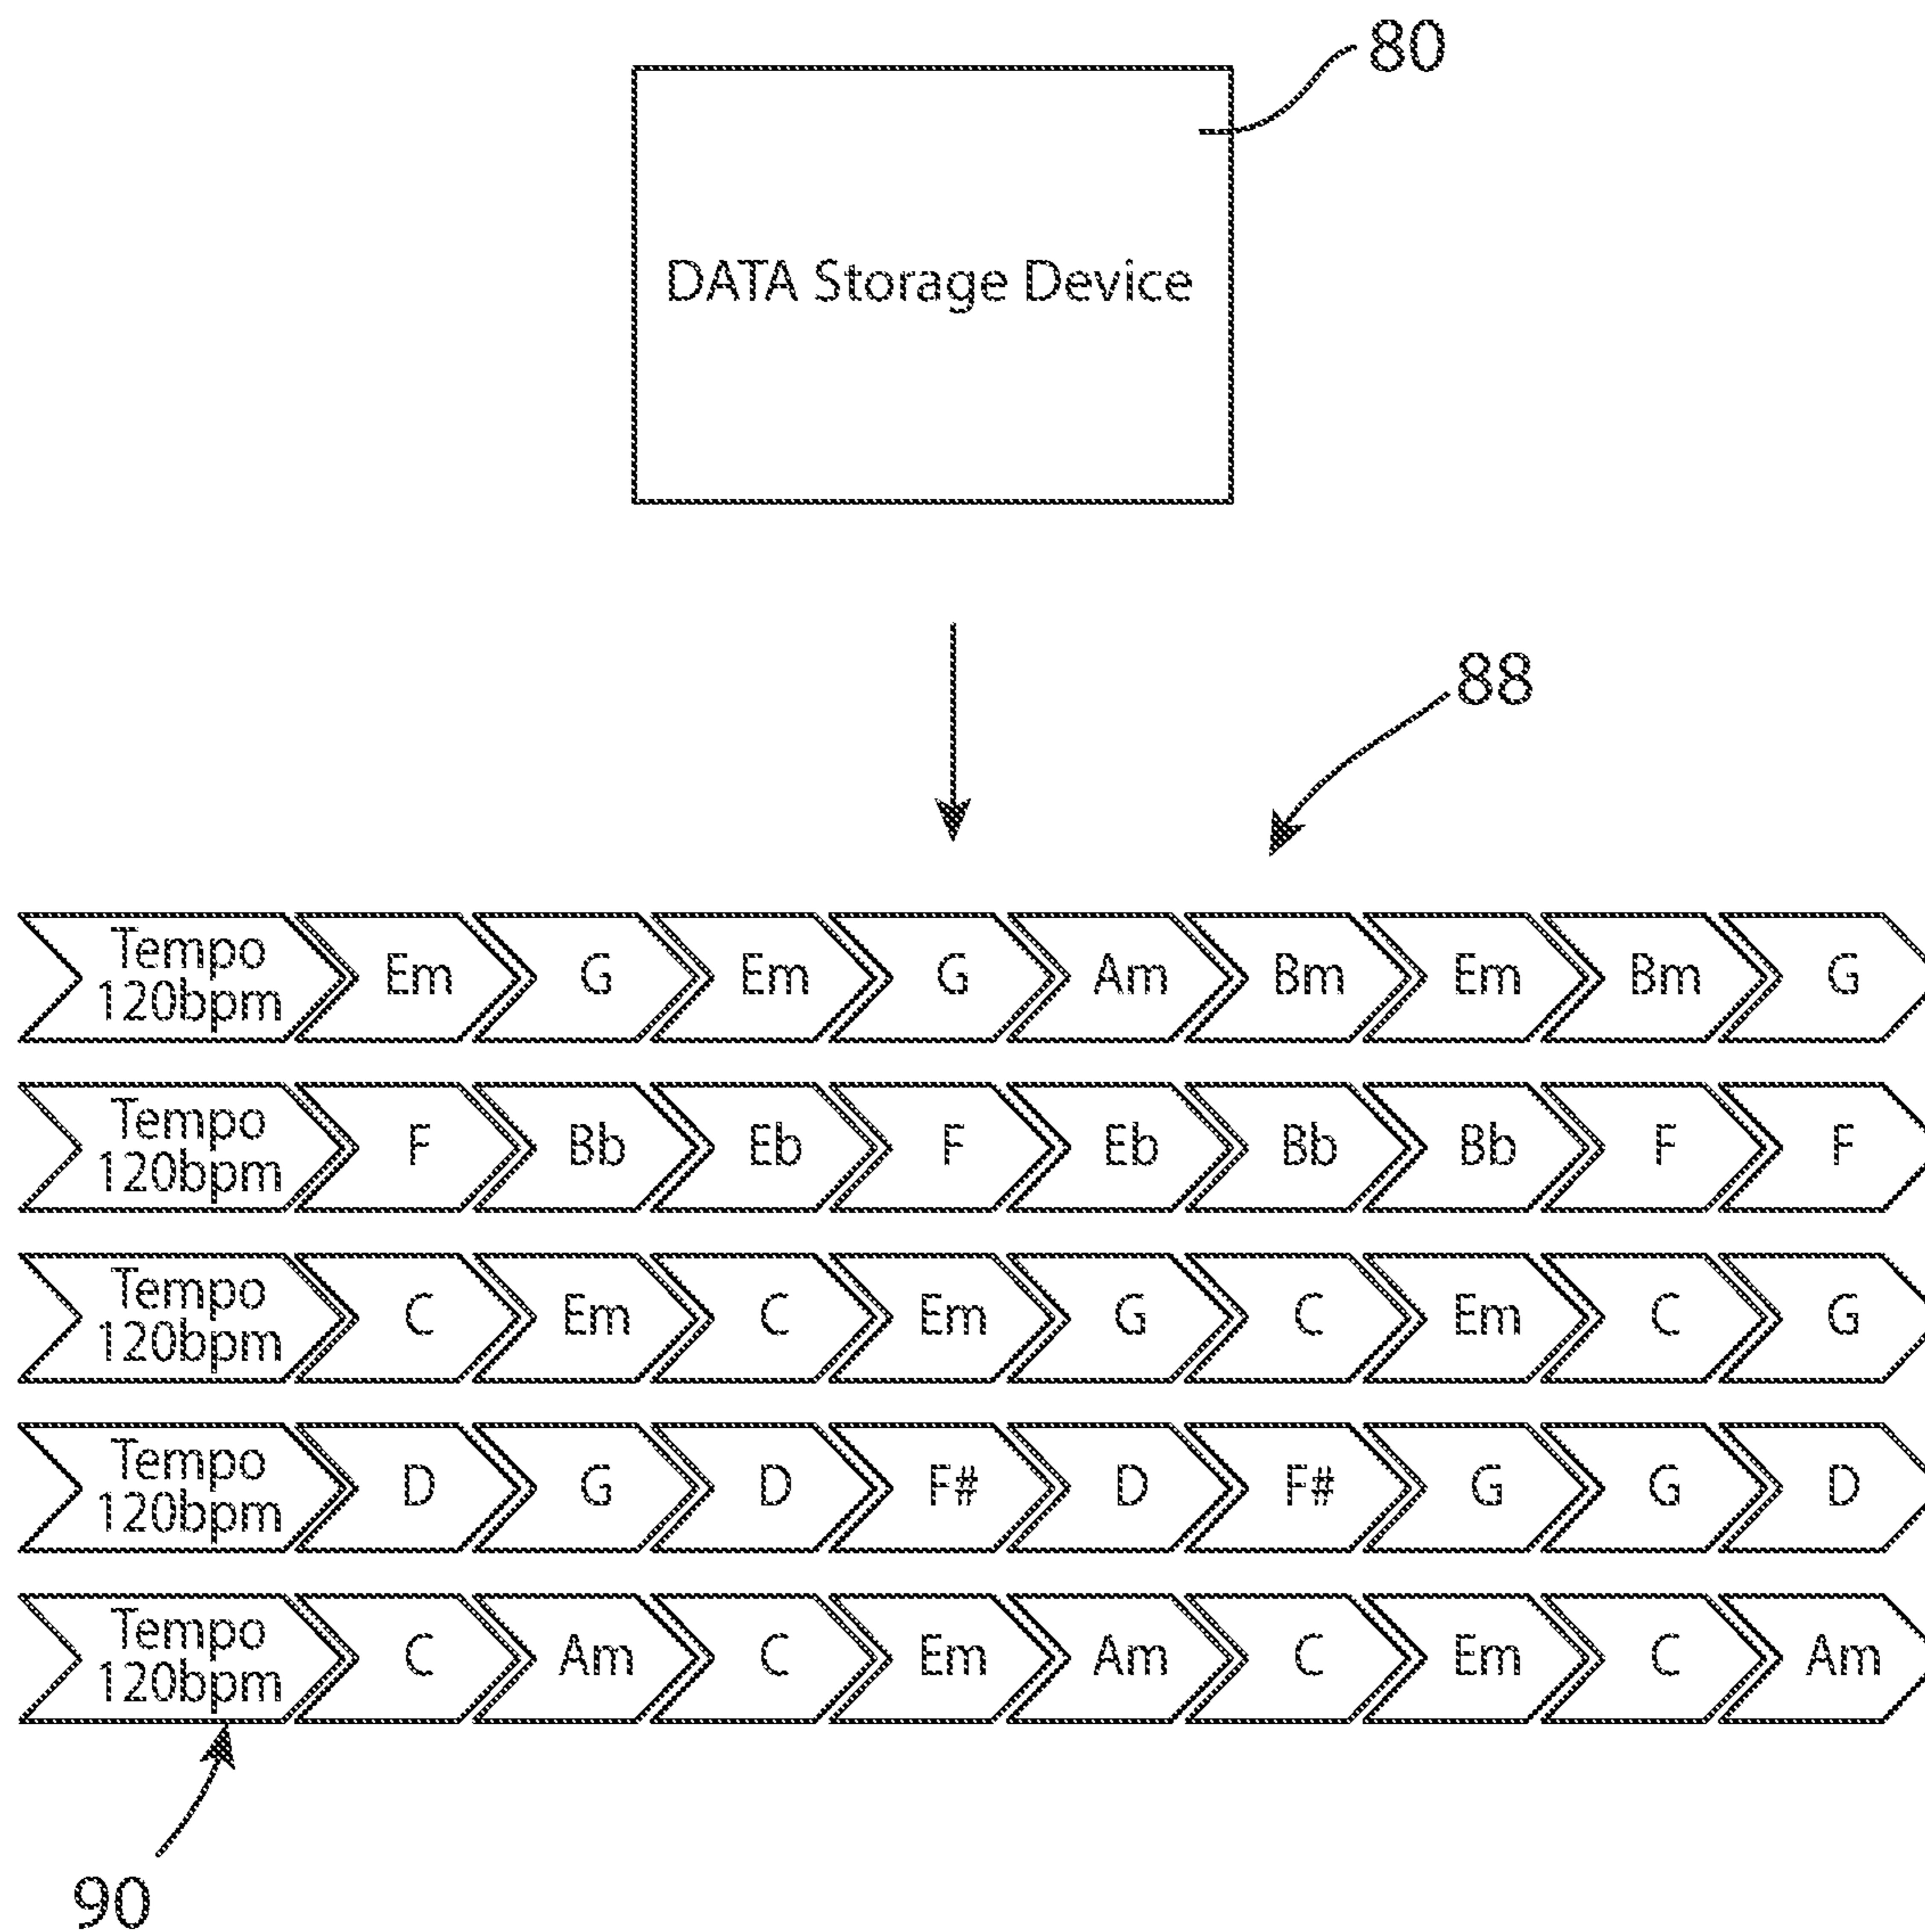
80

DATA Storage Device

88

Tempo 120bpm Em G Em G Am Bm Em Bm G

Tempo 120bpm F Bb Eb F Eb Bb Bb F F

Tempo 120bpm C Em C Em G C Em C G

Tempo 120bpm D G D F# D F# G G D

Tempo 120bpm C Am C Em Am C Em C Am

90